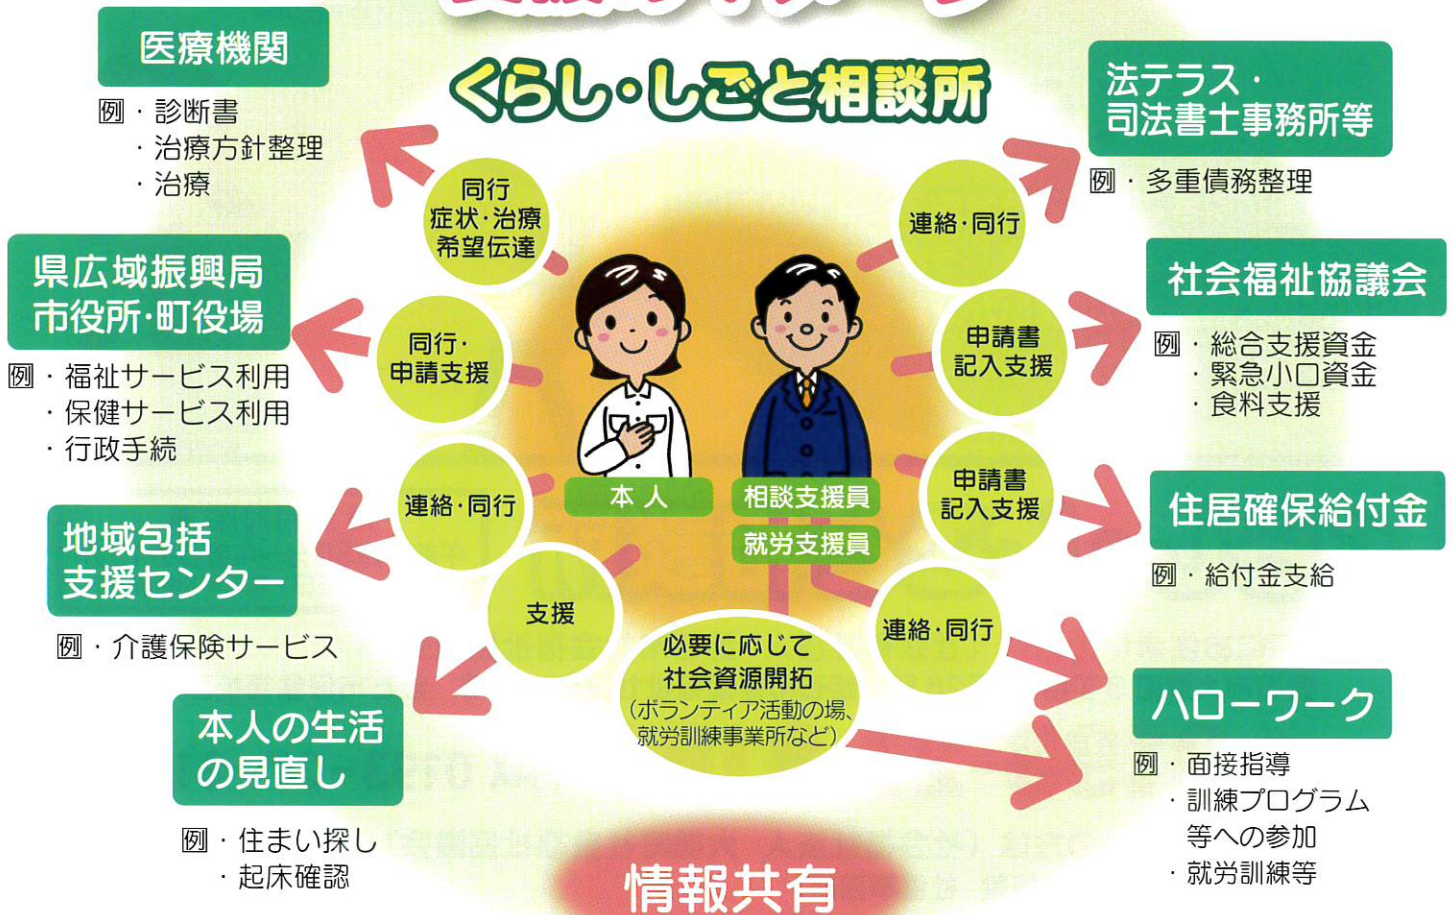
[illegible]

くらし・しごと相談所

医療機関
例・診断書
・治療方針整理
・治療

同行
症状・治療
希望伝達

法テラス・
司法書士事務所等
例・多重債務整理

連絡・同行

県広域振興局
市役所・町役場
例・福祉サービス利用
・保健サービス利用
・行政手続

同行・
申請支援

社会福祉協議会
例・総合支援資金
・緊急小口資金
・食料支援

申請書
記入支援

連絡・同行

本人

相談支援員
就労支援員

申請書
記入支援

住居確保給付金
例・給付金支給

地域包括
支援センター
例・介護保険サービス

支援

必要に応じて
社会資源開拓
(ボランティア活動の場、
就労訓練事業所など)

連絡・同行

ハローワーク
例・面接指導
・訓練プログラム
等への参加
・就労訓練等

本人の生活
の見直し
例・住まい探し
・起床確認

情報共有